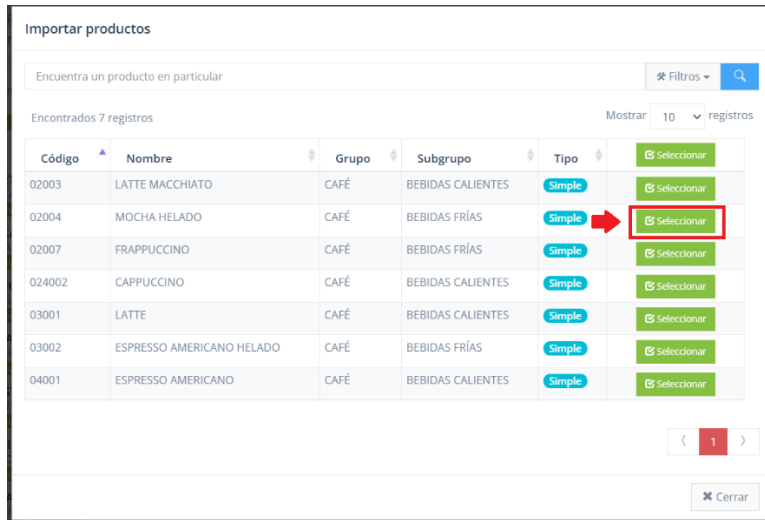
Importar productos

Encuentra un producto en particular

Filtros

Encontrados 7 registros

Mostrar 10 registros

| Código | Nombre | Grupo | Subgrupo | Tipo | Seleccionar |
|---|---|---|---|---|---|
| 02003 | LATTE MACCHIATO | CAFÉ | BEBIDAS CALIENTES | Simple | Seleccionar |
| 02004 | MOCHA HELADO | CAFÉ | BEBIDAS FRÍAS | Simple | Seleccionar |
| 02007 | FRAPPUCCINO | CAFÉ | BEBIDAS FRÍAS | Simple | Seleccionar |
| 024002 | CAPPUCCINO | CAFÉ | BEBIDAS CALIENTES | Simple | Seleccionar |
| 03001 | LATTE | CAFÉ | BEBIDAS CALIENTES | Simple | Seleccionar |
| 03002 | ESPRESSO AMERICANO HELADO | CAFÉ | BEBIDAS FRÍAS | Simple | Seleccionar |
| 04001 | ESPRESSO AMERICANO | CAFÉ | BEBIDAS CALIENTES | Simple | Seleccionar |

1

Cerrar